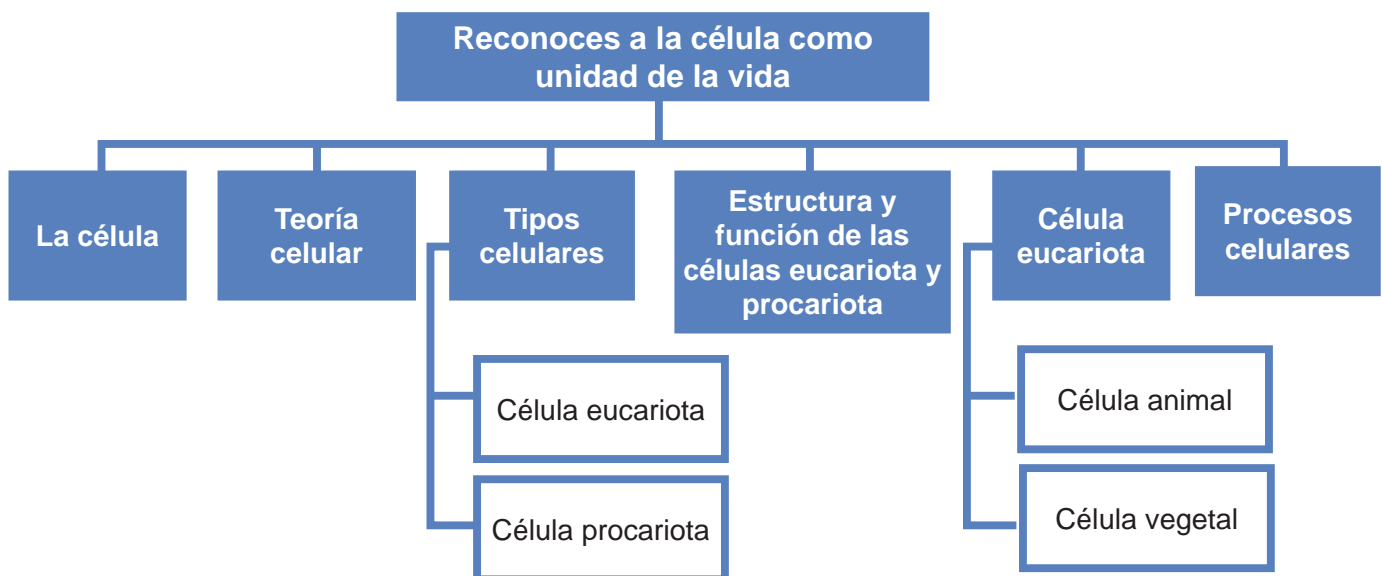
Reconoces a la célula como unidad de la vida

La célula

Teoría celular

Tipos celulares

Célula eucariota

Célula procariota

Estructura y función de las células eucariota y procariota

Célula eucariota

Célula animal

Célula vegetal

Procesos celulares